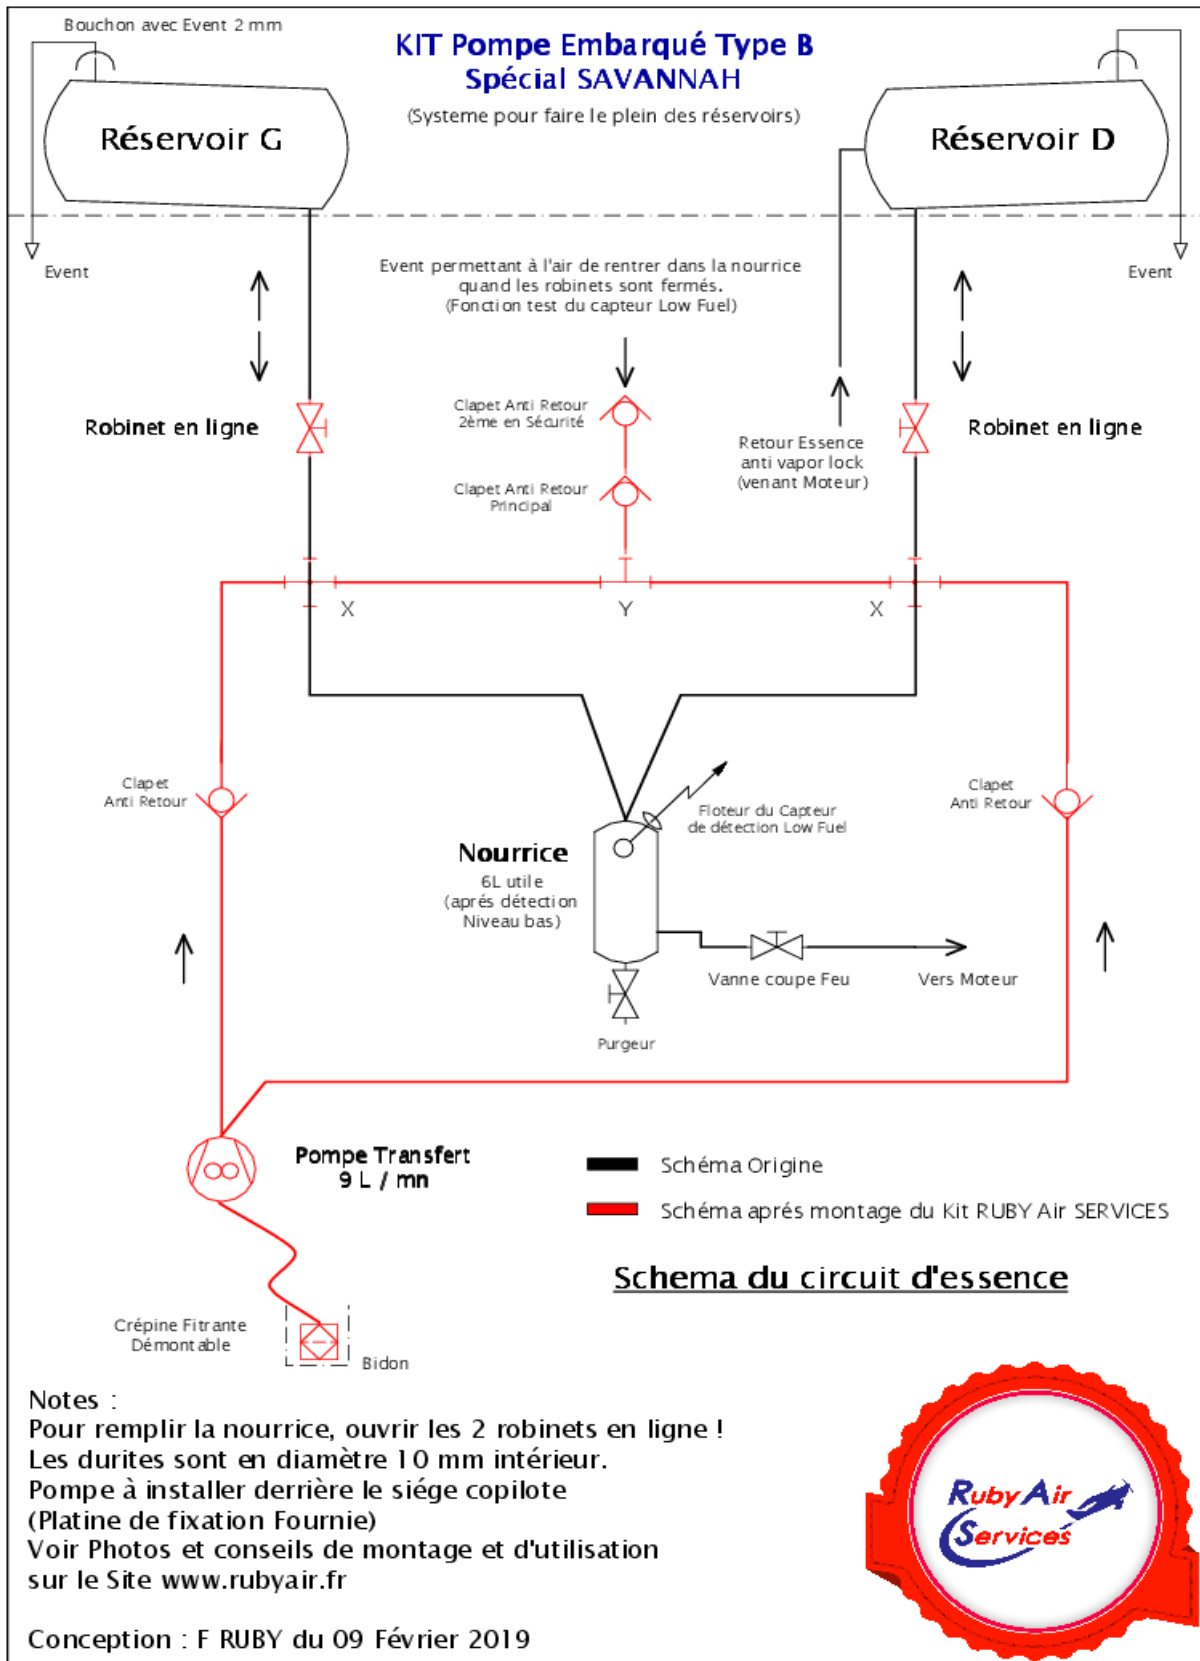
Bouchon avec Event 2 mm

KIT Pompe Embarqué Type B
Spécial SAVANNAH

(Systeme pour faire le plein des réservoirs)

Réservoir G

Réservoir D

Event

Event

Event permettant à l'air de rentrer dans la nourrice quand les robinets sont fermés. (Fonction test du capteur Low Fuel)

Robinet en ligne

Clapet Anti Retour 2ème en Sécurité

Clapet Anti Retour Principal

Retour Essence anti vapor lock (venant Moteur)

Robinet en ligne

X

Y

X

Clapet Anti Retour

Clapet Anti Retour

Floteur du Capteur de détection Low Fuel

Nourrice
6L utile
(aprés détection Niveau bas)

Vanne coupe Feu

Vers Moteur

Purgeur

Pompe Transfert
9 L / mn

Schéma Origine

Schéma aprés montage du Kit RUBY Air SERVICES

Schema du circuit d'essence

Crépine Fitrante Démontable

Bidon

Notes :
Pour remplir la nourrice, ouvrir les 2 robinets en ligne !
Les durites sont en diamètre 10 mm intérieur.
Pompe à installer derrière le siége copilote
(Platine de fixation Fournie)
Voir Photos et conseils de montage et d'utilisation
sur le Site www.rubyair.fr

Conception : F RUBY du 09 Février 2019

Ruby Air Services